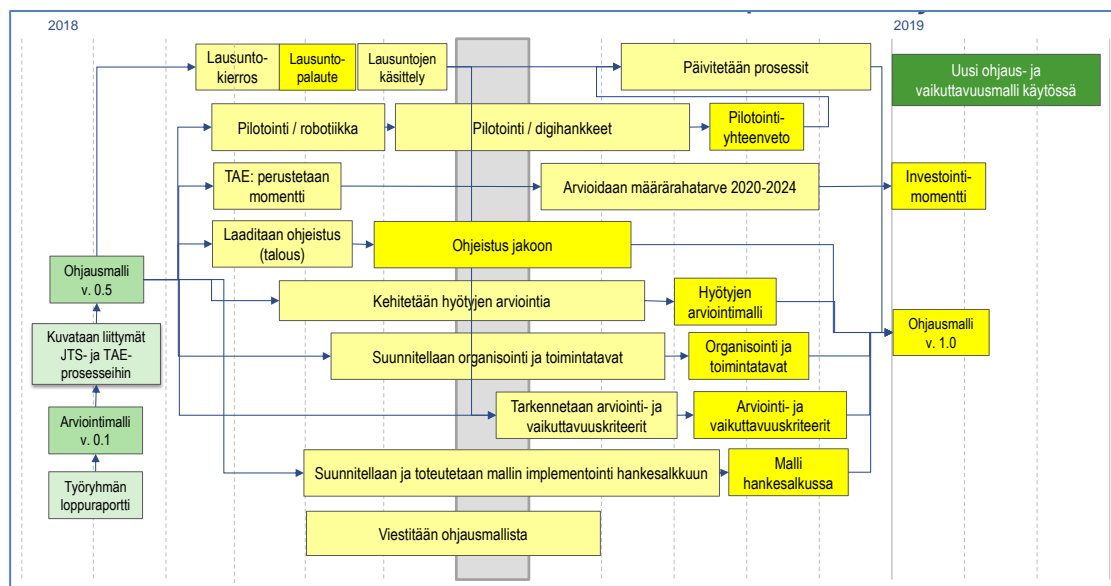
2018

2019

Lausuntokierros

Lausuntopalaute

Lausuntojen käsittely

Päivitetään prosessit

Uusi ohjaus- ja vaikuttavuusmalli käytössä

Pilotointi / robotiikka

Pilotointi / digihankkeet

Pilotointiyhteenveto

TAE: perustetaan momentti

Arvioidaan määrärahatarve 2020-2024

Investointimomentti

Laaditaan ohjeistus (talous)

Ohjeistus jakoon

Ohjausmalli v. 0.5

Kehitetään hyötyjen arviointia

Hyötyjen arviointimalli

Ohjausmalli v. 1.0

Kuvataan liittymät JTS- ja TAE-prosesseihin

Suunnitellaan organisointi ja toimintatavat

Organisointi ja toimintatavat

Arviointimalli v. 0.1

Tarkennetaan arviointi- ja vaikuttavuuskriteerit

Arviointi- ja vaikuttavuuskriteerit

Työryhmän loppuraportti

Suunnitellaan ja toteutetaan mallin implementointi hankesalkkuun

Malli hankesalkussa

Viestitään ohjausmallista